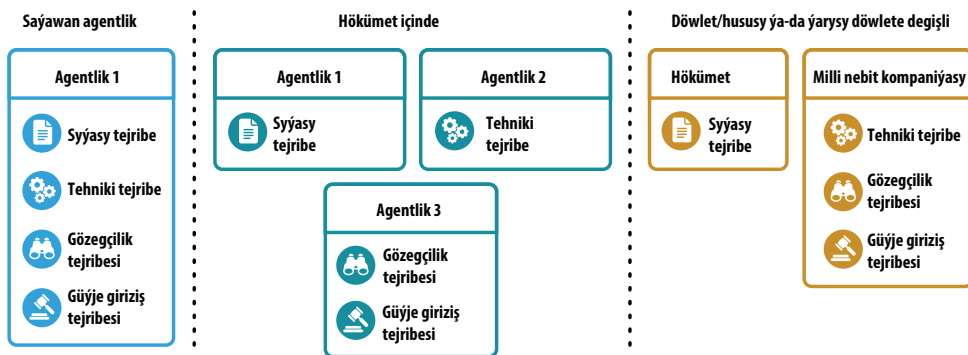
Saýawan agentlik

Agentlik 1

Syýasy tejribe

Tehniki tejribe

Gözegçilik tejribesi

Güýje giriziş tejribesi

Hökümet içinde

Agentlik 1

Syýasy tejribe

Agentlik 2

Tehniki tejribe

Agentlik 3

Gözegçilik tejribesi

Güýje giriziş tejribesi

Döwlet/hususy ýa-da ýarysy döwlete degişli

Hökümet

Syýasy tejribe

Milli nebit kompaniýasy

Tehniki tejribe

Gözegçilik tejribesi

Güýje giriziş tejribesi